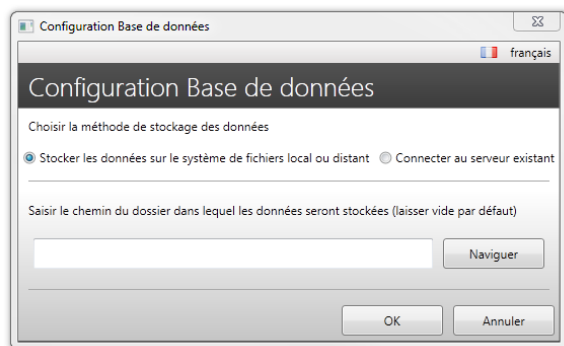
Configuration Base de données

français

Configuration Base de données

Choisir la méthode de stockage des données

Stocker les données sur le système de fichiers local ou distant

Connecter au serveur existant

Saisir le chemin du dossier dans lequel les données seront stockées (laisser vide par défaut)

Naviguer

OK

Annuler